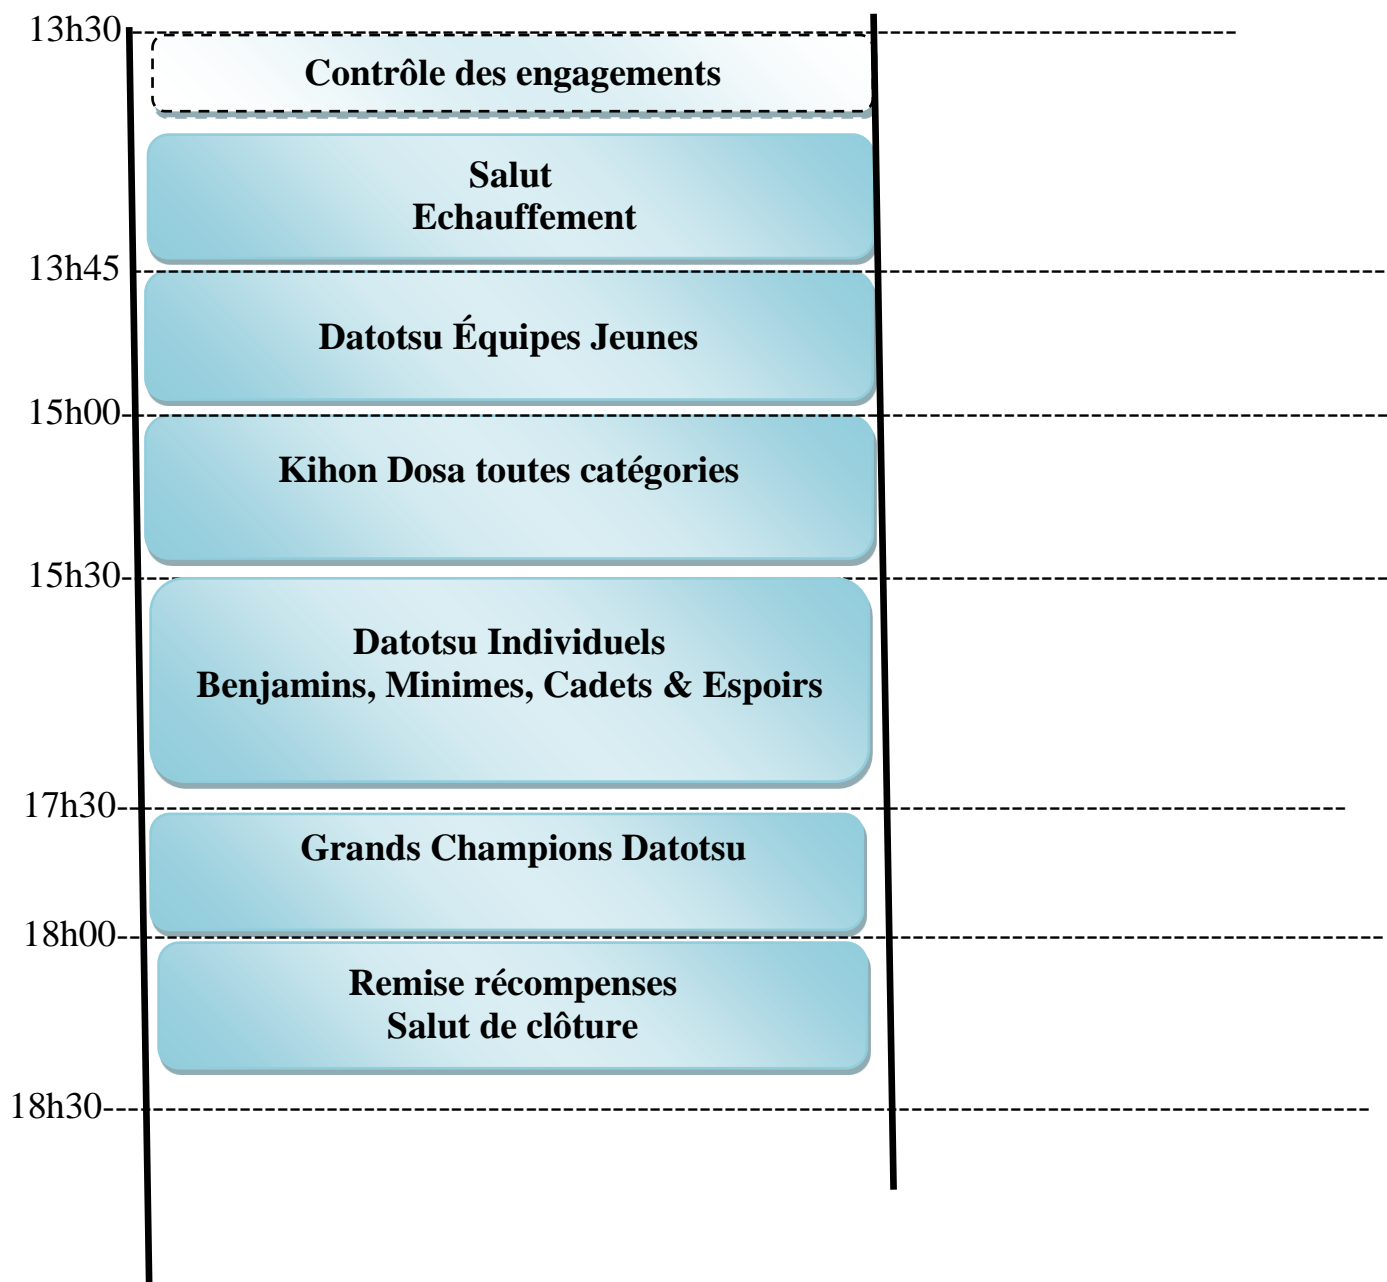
13h30

Contrôle des engagements

Salut
Echauffement

13h45

Datotsu Équipes Jeunes

15h00

Kihon Dosa toutes catégories

15h30

Datotsu Individuels
Benjamins, Minimes, Cadets & Espoirs

17h30

Grands Champions Datotsu

18h00

Remise récompenses
Salut de clôture

18h30